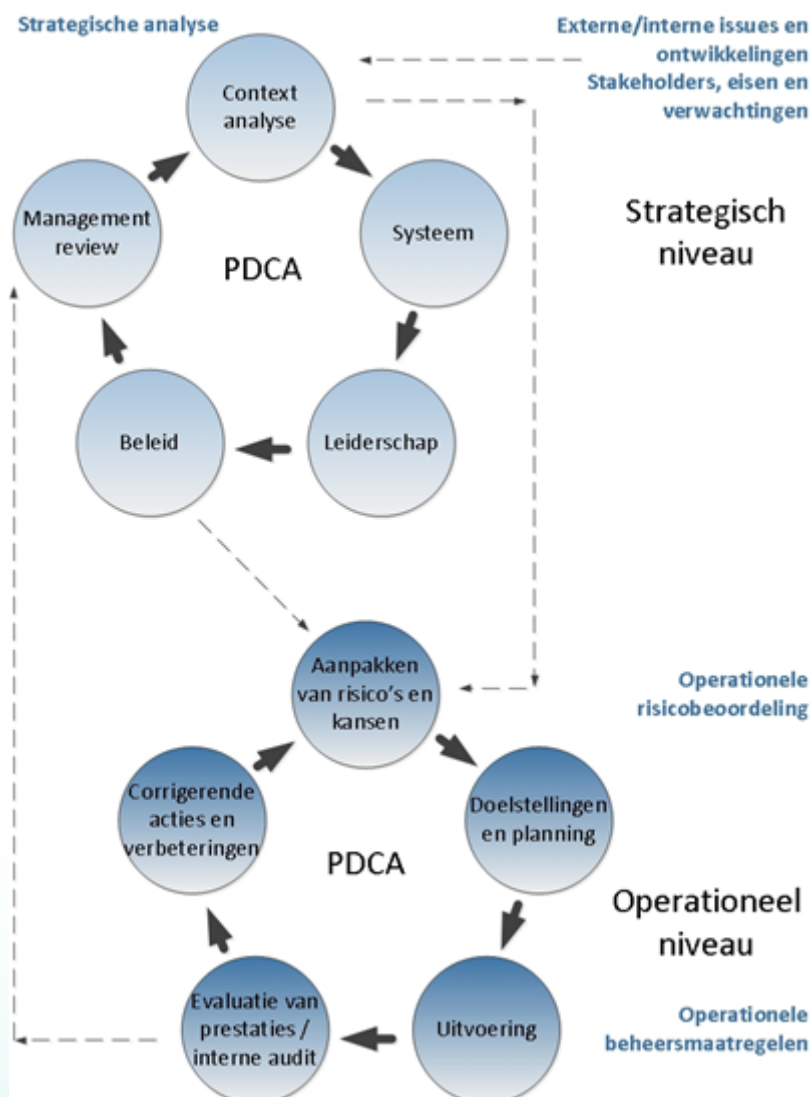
Strategische analyse

Externe/interne issues en ontwikkelingen
Stakeholders, eisen en verwachtingen

Context analyse

Systeem

Leiderschap

Beleid

Management review

PDCA

Strategisch niveau

Aanpakken van risico's en kansen

Operationele risicobeoordeling

Doelstellingen en planning

Uitvoering

Evaluatie van prestaties / interne audit

Corrigerende acties en verbeteringen

PDCA

Operationeel niveau

Operationele beheersmaatregelen